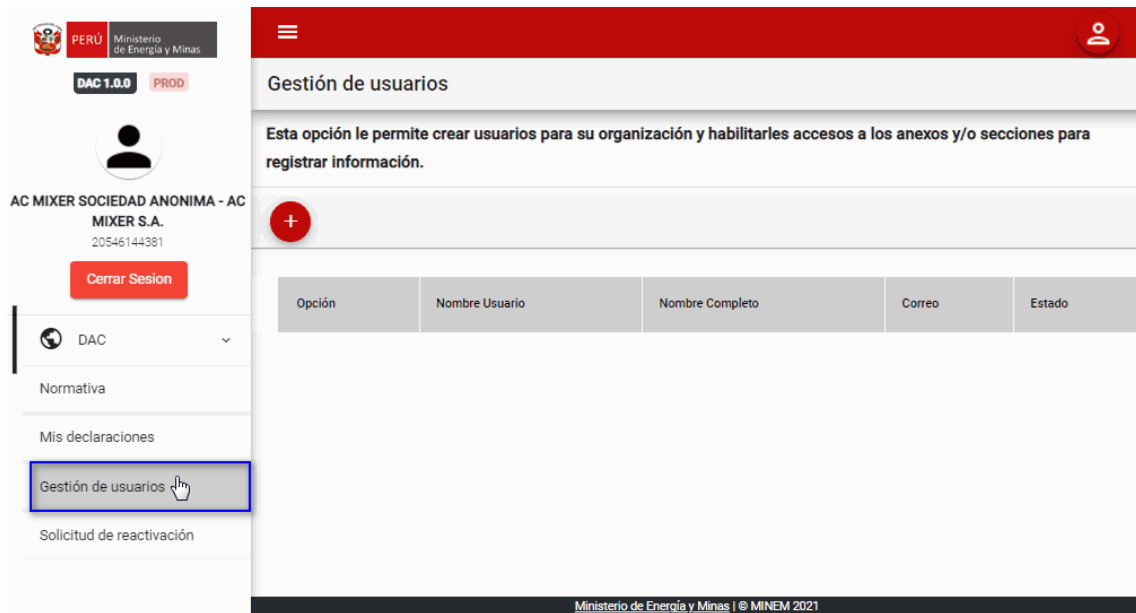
PERÚ Ministerio de Energía y Minas

DAC 1.0.0 PROD

AC MIXER SOCIEDAD ANONIMA - AC MIXER S.A.
20546144381

Cerrar Sesion

DAC

Normativa

Mis declaraciones

Gestión de usuarios

Solicitud de reactivación

Gestión de usuarios

Esta opción le permite crear usuarios para su organización y habilitarles accesos a los anexos y/o secciones para registrar información.

+

| Opción | Nombre Usuario | Nombre Completo | Correo | Estado |
|---|---|---|---|---|

Ministerio de Energía y Minas | © MINEM 2021